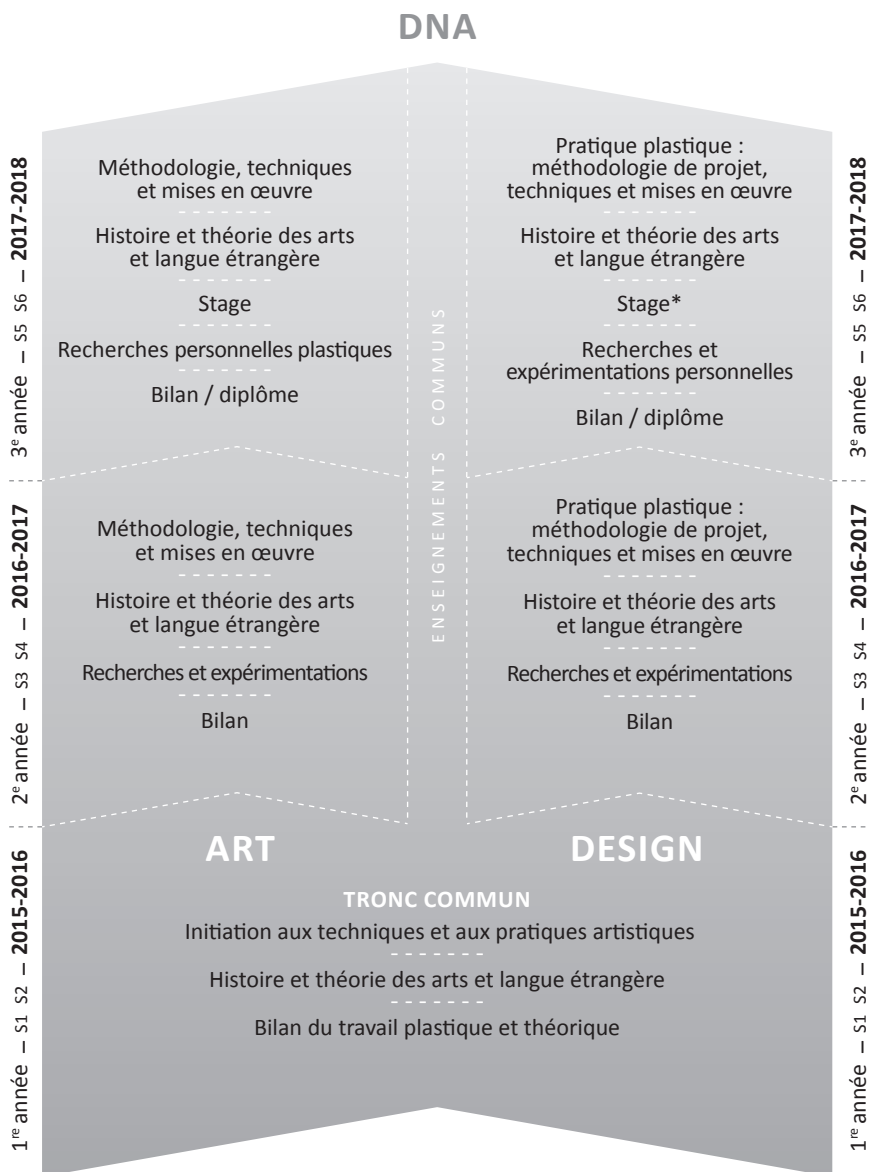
DNA

3$^{e}$ année – S5 S6 – 2017-2018

Méthodologie, techniques et mises en œuvre

Histoire et théorie des arts et langue étrangère

Stage

Recherches personnelles plastiques

Bilan / diplôme

Pratique plastique : méthodologie de projet, techniques et mises en œuvre

Histoire et théorie des arts et langue étrangère

Stage*

Recherches et expérimentations personnelles

Bilan / diplôme

3$^{e}$ année – S5 S6 – 2017-2018

ENSEIGNEMENTS COMMUNS

2$^{e}$ année – S3 S4 – 2016-2017

Méthodologie, techniques et mises en œuvre

Histoire et théorie des arts et langue étrangère

Recherches et expérimentations

Bilan

Pratique plastique : méthodologie de projet, techniques et mises en œuvre

Histoire et théorie des arts et langue étrangère

Recherches et expérimentations

Bilan

2$^{e}$ année – S3 S4 – 2016-2017

1$^{re}$ année – S1 S2 – 2015-2016

ART

DESIGN

TRONC COMMUN

Initiation aux techniques et aux pratiques artistiques

Histoire et théorie des arts et langue étrangère

Bilan du travail plastique et théorique

1$^{re}$ année – S1 S2 – 2015-2016